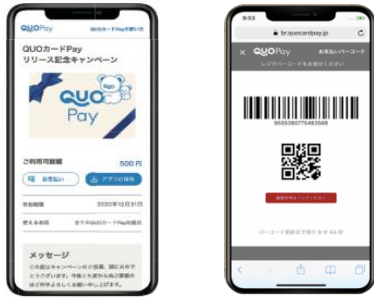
QUO Pay QUOカードPayの使い方

QUOカードPay
リリース記念キャンペーン

QUO Pay

ご利用可能額 500円

お支払い

アプリに保存

有効期限 2020年12月31日

使えるお店 全てのQUOカードPay加盟店

メッセージ

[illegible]

9:53

br.quocardpay.jp

× QUO Pay お支払いバーコード

レジでバーコードをお見せください

9555380775483566

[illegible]

バーコード更新まで残り 9 分 44 秒